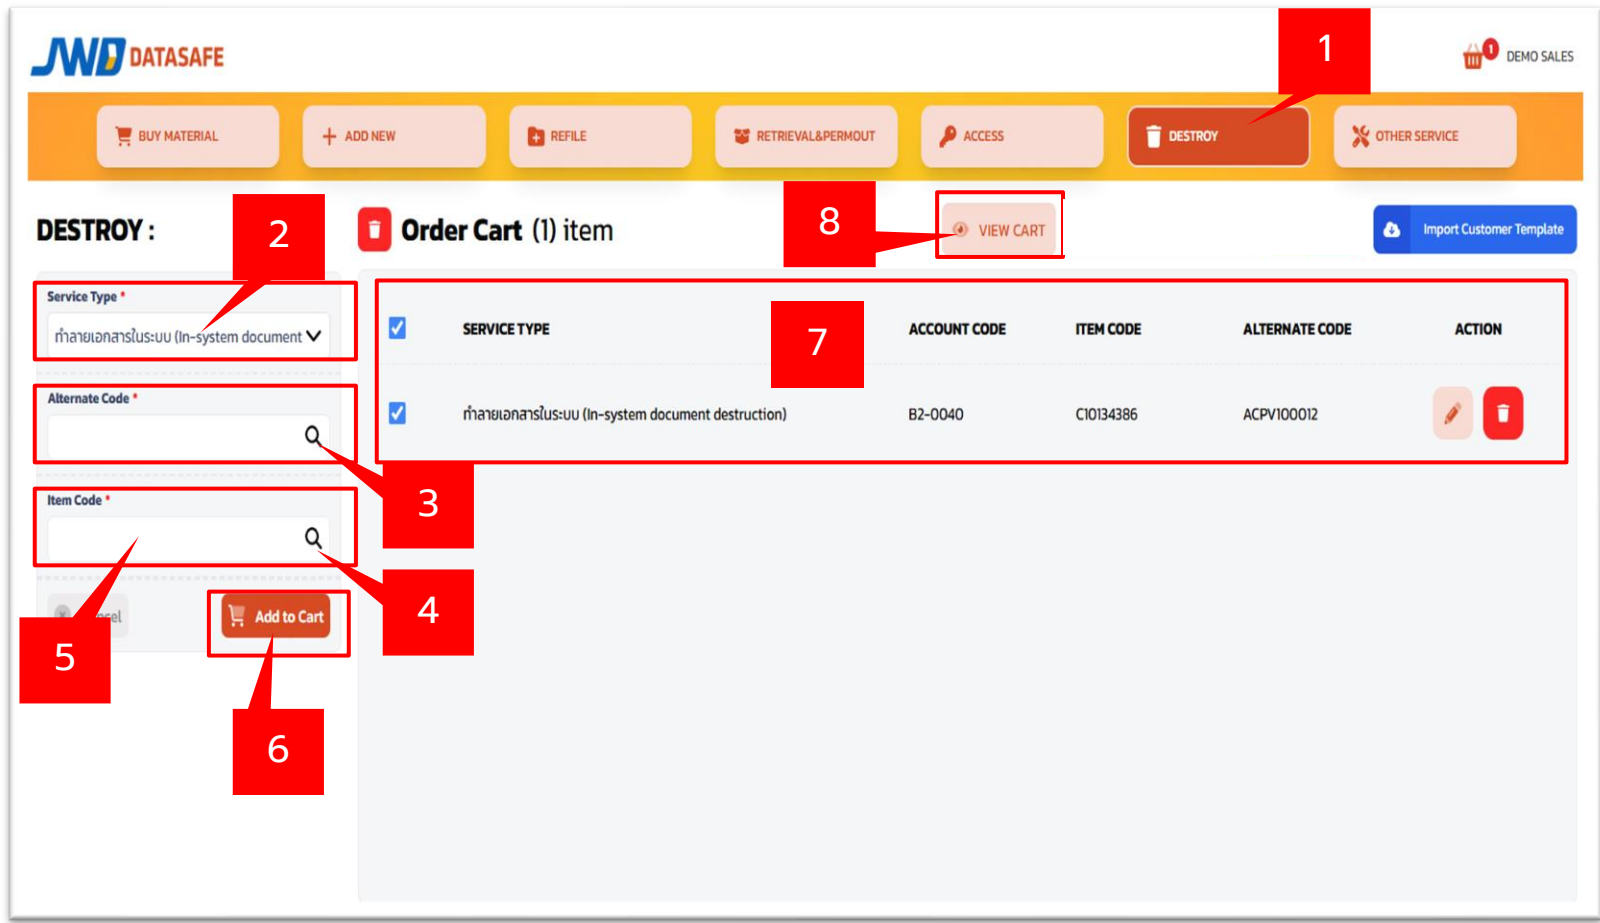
JWD DATASAFE

1 DEMO SALES

BUY MATERIAL
ADD NEW
REFILE
RETRIEVAL&PERMOUT
ACCESS
DESTROY
OTHER SERVICE

1

DESTROY :

2

Order Cart (1) item

8

VIEW CART

Import Customer Template

Service Type *
ทำลายเอกสารในระบบ (In-system document

Alternate Code *

3

Item Code *

4

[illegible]cel

Add to Cart

5

6

| | SERVICE TYPE | ACCOUNT CODE | ITEM CODE | ALTERNATE CODE | ACTION |
|---|---|---|---|---|---|
| | ทำลายเอกสารในระบบ (In-system document destruction) | B2-0040 | C10134386 | ACPV100012 | |

7